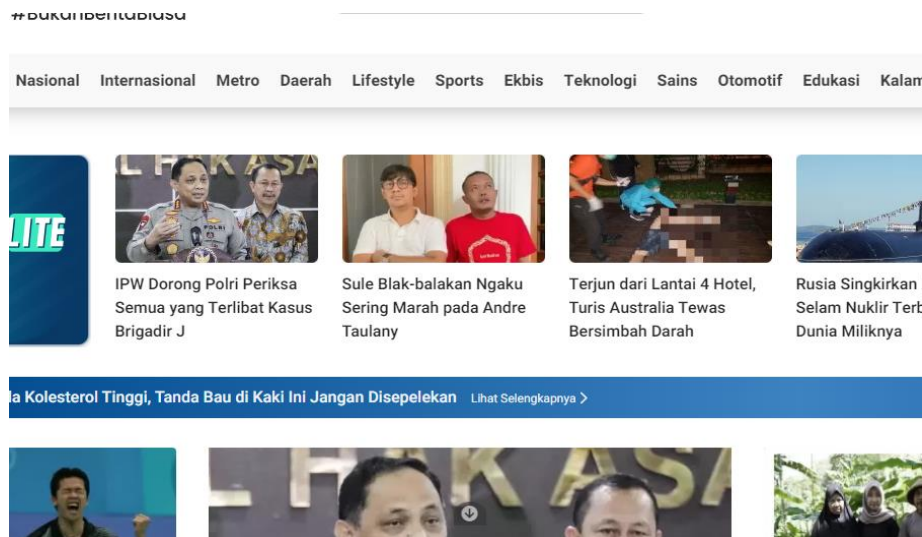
#BukanBeritaBiasa

Nasional Internasional Metro Daerah Lifestyle Sports Ekbis Teknologi Sains Otomotif Edukasi Kalam

LITE

IPW Dorong Polri Periksa Semua yang Terlibat Kasus Brigadir J

Sule Blak-blakan Ngaku Sering Marah pada Andre Taulany

Terjun dari Lantai 4 Hotel, Turis Australia Tewas Bersimbah Darah

Rusia Singkirkan Selam Nuklir Terb Dunia Miliknya

la Kolesterol Tinggi, Tanda Bau di Kaki Ini Jangan Disepelekan Lihat Selengkapnya >